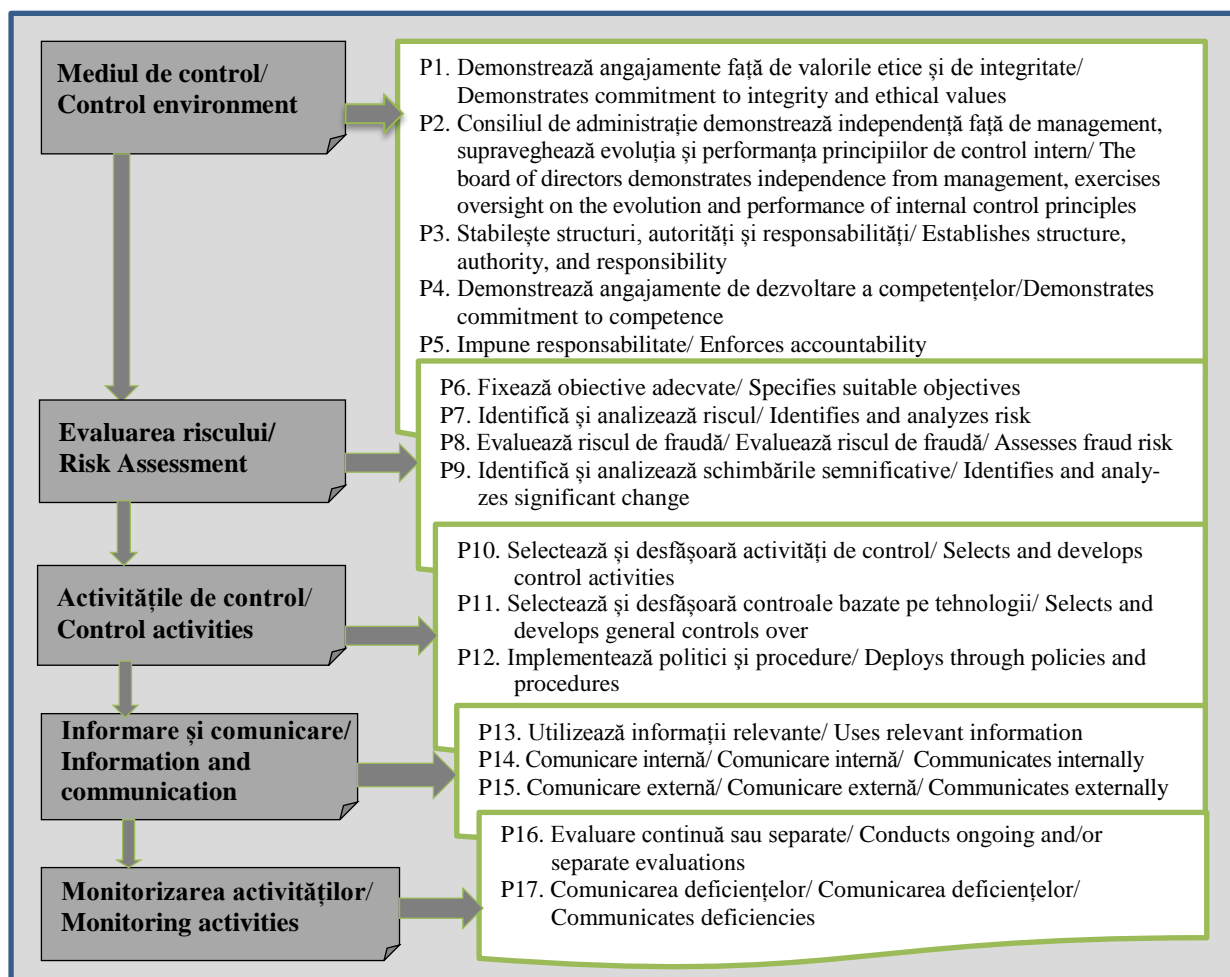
Mediul de control/ Control environment

P1. Demonstrează angajamente față de valorile etice și de integritate/ Demonstrates commitment to integrity and ethical values
P2. Consiliul de administrație demonstrează independență față de management, supraveghează evoluția și performanța principiilor de control intern/ The board of directors demonstrates independence from management, exercises oversight on the evolution and performance of internal control principles
P3. Stabilește structuri, autorități și responsabilități/ Establishes structure, authority, and responsibility
P4. Demonstrează angajamente de dezvoltare a competențelor/Demonstrates commitment to competence
P5. Impune responsabilitate/ Enforces accountability

Evaluarea riscului/ Risk Assessment

P6. Fixează obiective adecvate/ Specifies suitable objectives
P7. Identifică și analizează riscul/ Identifies and analyzes risk
P8. Evaluează riscul de fraudă/ Evaluează riscul de fraudă/ Assesses fraud risk
P9. Identifică și analizează schimbările semnificative/ Identifies and analyzes significant change

Activitățile de control/ Control activities

P10. Selectează și desfășoară activități de control/ Selects and develops control activities
P11. Selectează și desfășoară controale bazate pe tehnologii/ Selects and develops general controls over
P12. Implementează politici și procedure/ Deploys through policies and procedures

Informare și comunicare/ Information and communication

P13. Utilizează informații relevante/ Uses relevant information
P14. Comunicare internă/ Comunicare internă/ Communicates internally
P15. Comunicare externă/ Comunicare externă/ Communicates externally

Monitorizarea activităților/ Monitoring activities

P16. Evaluare continuă sau separate/ Conducts ongoing and/or separate evaluations
P17. Comunicarea deficiențelor/ Comunicarea deficiențelor/ Communicates deficiencies